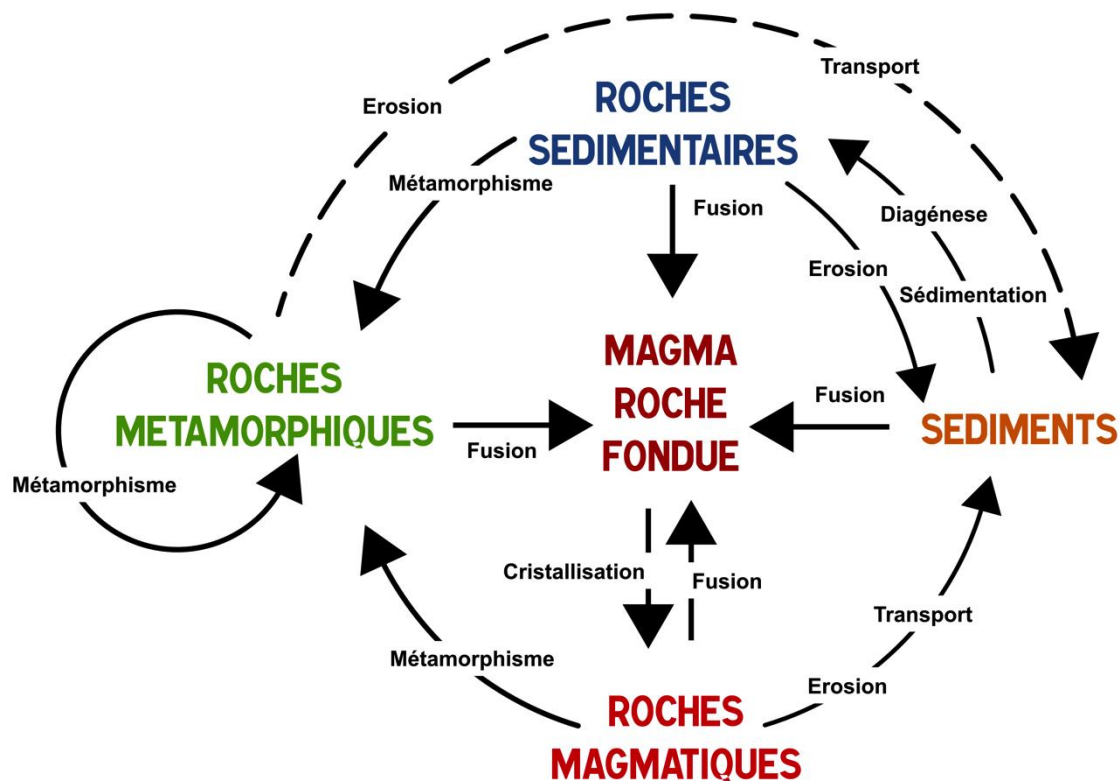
Transport

Erosion

ROCHES SEDIMENTAIRES

Métamorphisme

Fusion

Diagénese

Erosion

Sédimentation

ROCHES METAMORPHIQUES

MAGMA ROCHE FONDUE

Fusion

SEDIMENTS

Fusion

Métamorphisme

Cristallisation

Fusion

Transport

Métamorphisme

Erosion

ROCHES MAGMATIQUES